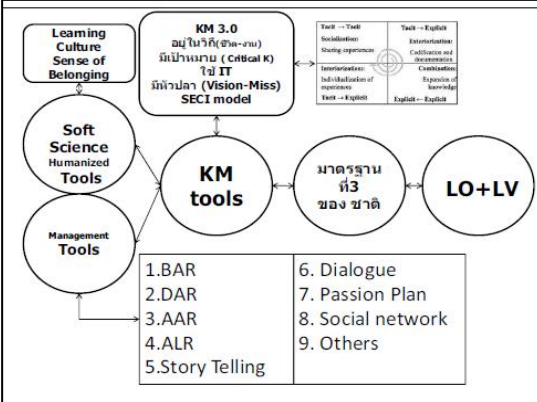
Learning Culture Sense of Belonging

KM 3.0
อยู่ในวิถี(ชีวิต-งาน)
มีเป้าหมาย ( Critical K)
ใช้ IT
มีหัวปลา (Vision-Miss)
SECI model

| Tacit → Tacit | Tacit → Explicit |
|---|---|
| Socialization: Sharing experiences | Externalization: Codification and documentation |
| Internalization: Individualization of experiences | Combination: Expansion of knowledge |
| Tacit ← Explicit | Explicit ← Explicit |

Soft Science Humanized Tools

KM tools

มาตรฐานที่3 ของ ชาติ

LO+LV

Management Tools

| 1.BAR | 6. Dialogue |
|---|---|
| 2.DAR | 7. Passion Plan |
| 3.AAR | 8. Social network |
| 4.ALR | 9. Others |
| 5.Story Telling | |